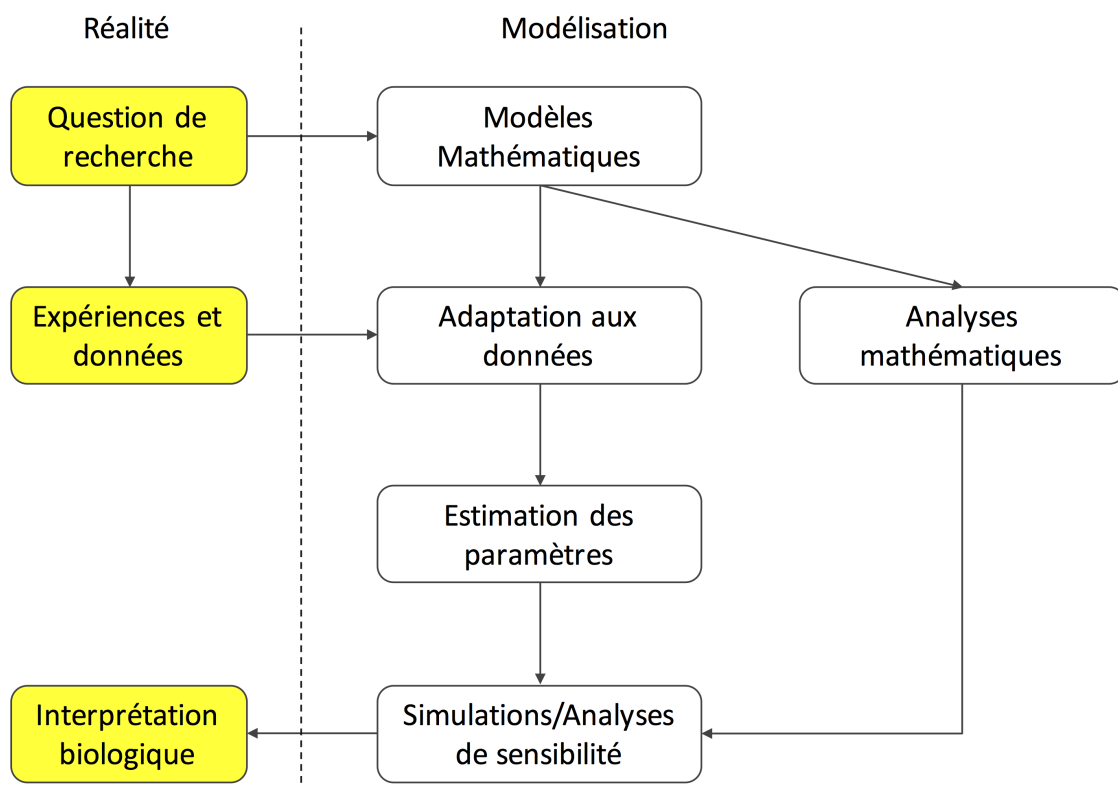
Réalité

Modélisation

Question de recherche

Modèles Mathématiques

Expériences et données

Adaptation aux données

Analyses mathématiques

Estimation des paramètres

Interprétation biologique

Simulations/Analyses de sensibilité